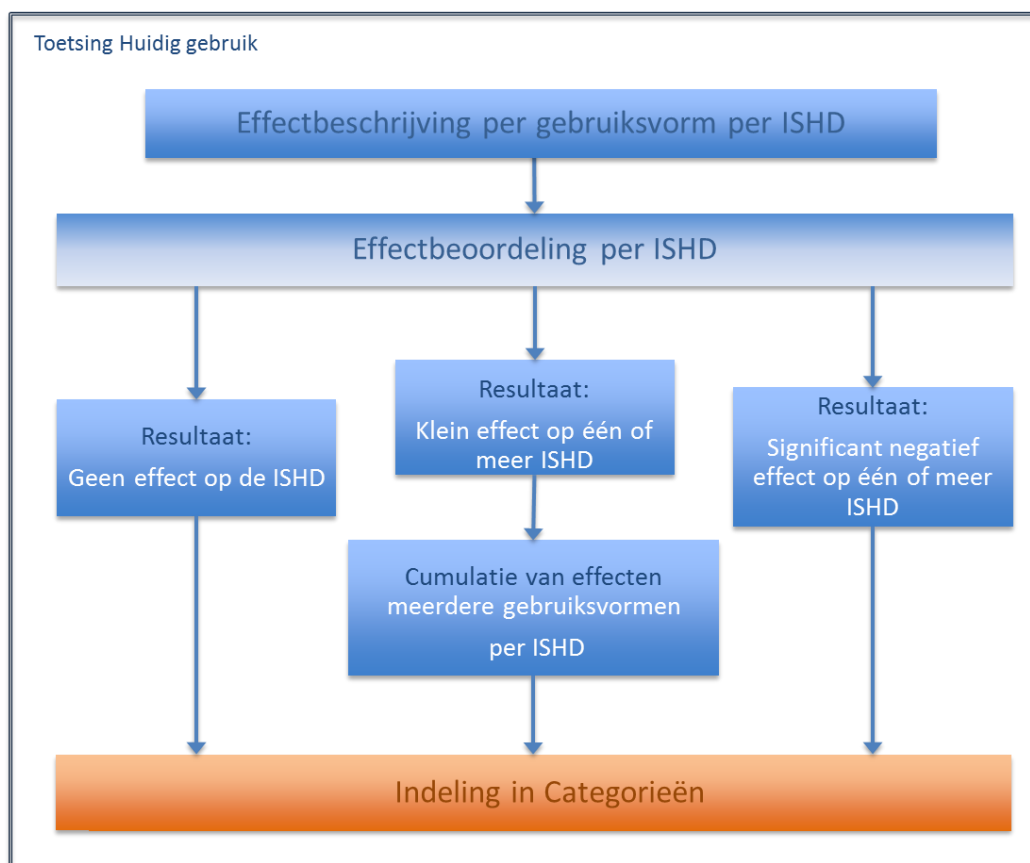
Toetsing Huidig gebruik

Effectbeschrijving per gebruiksvorm per ISHD

Effectbeoordeling per ISHD

Resultaat:
Geen effect op de ISHD

Resultaat:
Klein effect op één of meer ISHD

Cumulatie van effecten meerdere gebruiksvormen per ISHD

Resultaat:
Significant negatief effect op één of meer ISHD

Indeling in Categorieën